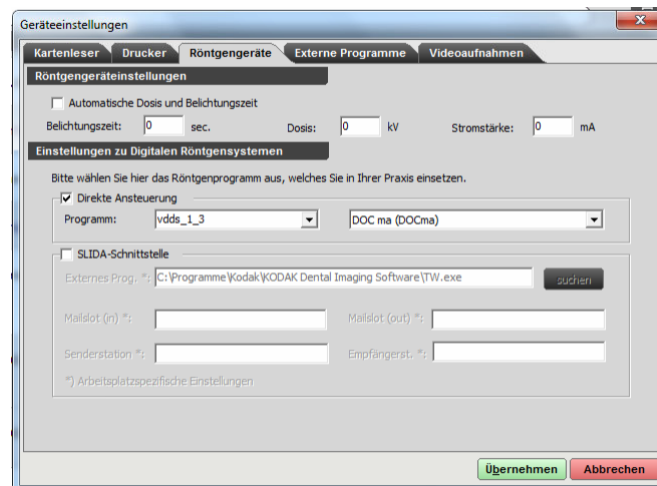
Geräteeinstellungen

Kartenleser | Drucker | Röntgengeräte | Externe Programme | Videoaufnahmen

Röntgengeräteinstellungen

Automatische Dosis und Belichtungszeit

Belichtungszeit: 0 sec. Dosis: 0 kV Stromstärke: 0 mA

Einstellungen zu Digitalen Röntgensystemen

Bitte wählen Sie hier das Röntgenprogramm aus, welches Sie in Ihrer Praxis einsetzen.

Direkte Ansteuerung

Programm: vdds_1_3 DOC ma (DOCma)

SLIDA-Schnittstelle

Externes Prog. *: C:\Programme\Kodak\KODAK Dental Imaging Software\TW.exe suchen

Mailslot (in) *: Mailslot (out) *:

Senderstation *: Empfängerst. *:

*) Arbeitsplatzspezifische Einstellungen

Übernehmen Abbrechen